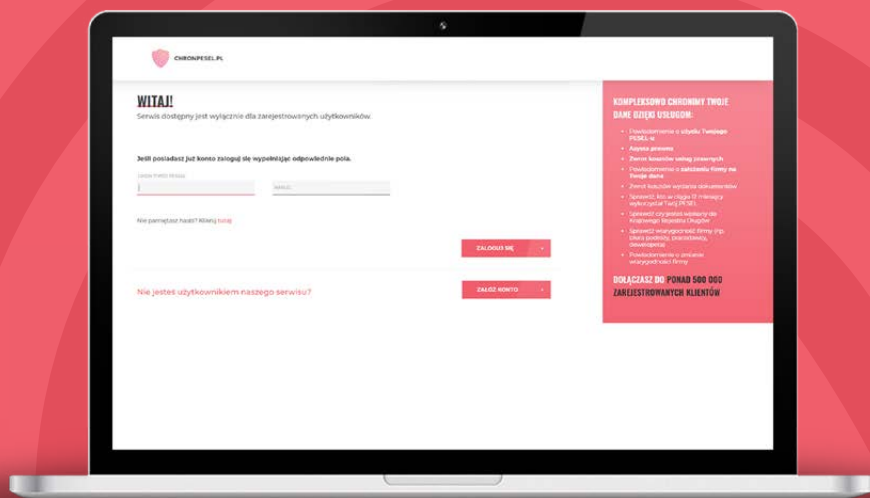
CHRONPESEL.PL

WITAJ!

Serwis dostępny jest wyłącznie dla zarejestrowanych użytkowników.

Jeśli posiadasz już konto zaloguj się wypełniając odpowiednie pola.

Adres e-mail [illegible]

HASŁO

Nie pamiętasz hasła? Kliknij tutaj

ZALOGUJ SIĘ

Nie jesteś użytkownikiem naszego serwisu?

ZAŁÓŻ KONTO

KOMPLEKSOWO CHRONIMY TWOJE DANE DZIĘKI USŁUGOM:

Powiadomienie o użyciu Twojego PESEL-u

Asysta prawna

Zwrot kosztów usług prawnych

Powiadomienie o założeniu firmy na Twoje dane

Zwrot kosztów wydania dokumentów

Sprawdź, kto w ciągu 12 miesięcy wykorzystał Twój PESEL

Sprawdź czy jesteś wpisany do Krajowego Rejestru Długów

Sprawdź wiarygodność firmy (np. sklepu, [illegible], deweloperów)

Powiadomienie o zmianie wiarygodności firmy

DOŁĄCZASZ DO PONAD 500 000 ZAREJESTROWANYCH KLIENTÓW